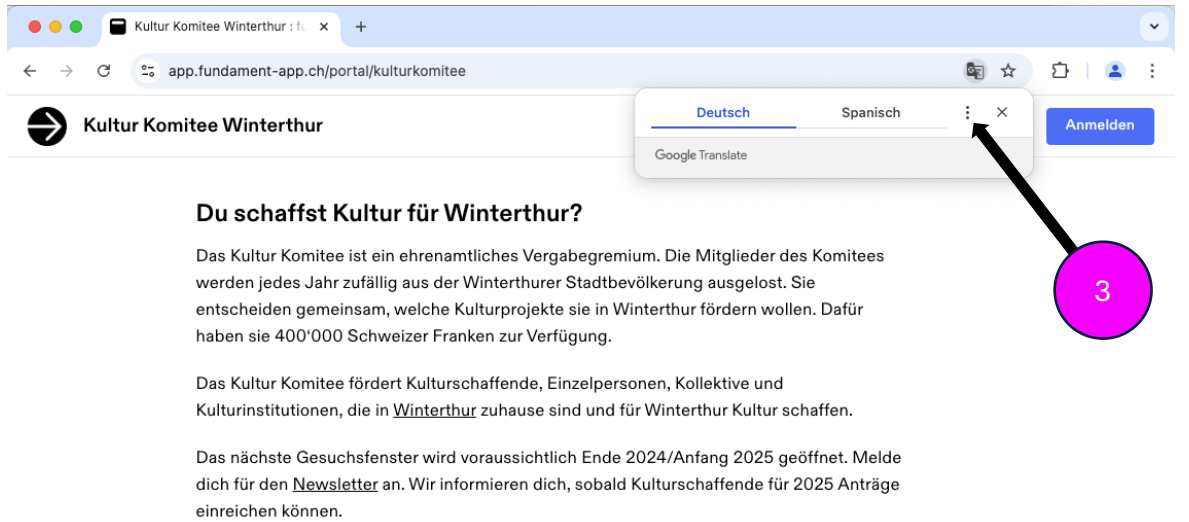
Kultur Komitee Winterthur : fu

app.fundament-app.ch/portal/kulturkomitee

Kultur Komitee Winterthur

Deutsch

Spanisch

Google Translate

Anmelden

3

Du schaffst Kultur für Winterthur?

Das Kultur Komitee ist ein ehrenamtliches Vergabegremium. Die Mitglieder des Komitees werden jedes Jahr zufällig aus der Winterthurer Stadtbevölkerung ausgelost. Sie entscheiden gemeinsam, welche Kulturprojekte sie in Winterthur fördern wollen. Dafür haben sie 400'000 Schweizer Franken zur Verfügung.

Das Kultur Komitee fördert Kulturschaffende, Einzelpersonen, Kollektive und Kulturinstitutionen, die in Winterthur zuhause sind und für Winterthur Kultur schaffen.

Das nächste Gesuchsfenster wird voraussichtlich Ende 2024/Anfang 2025 geöffnet. Melde dich für den Newsletter an. Wir informieren dich, sobald Kulturschaffende für 2025 Anträge einreichen können.